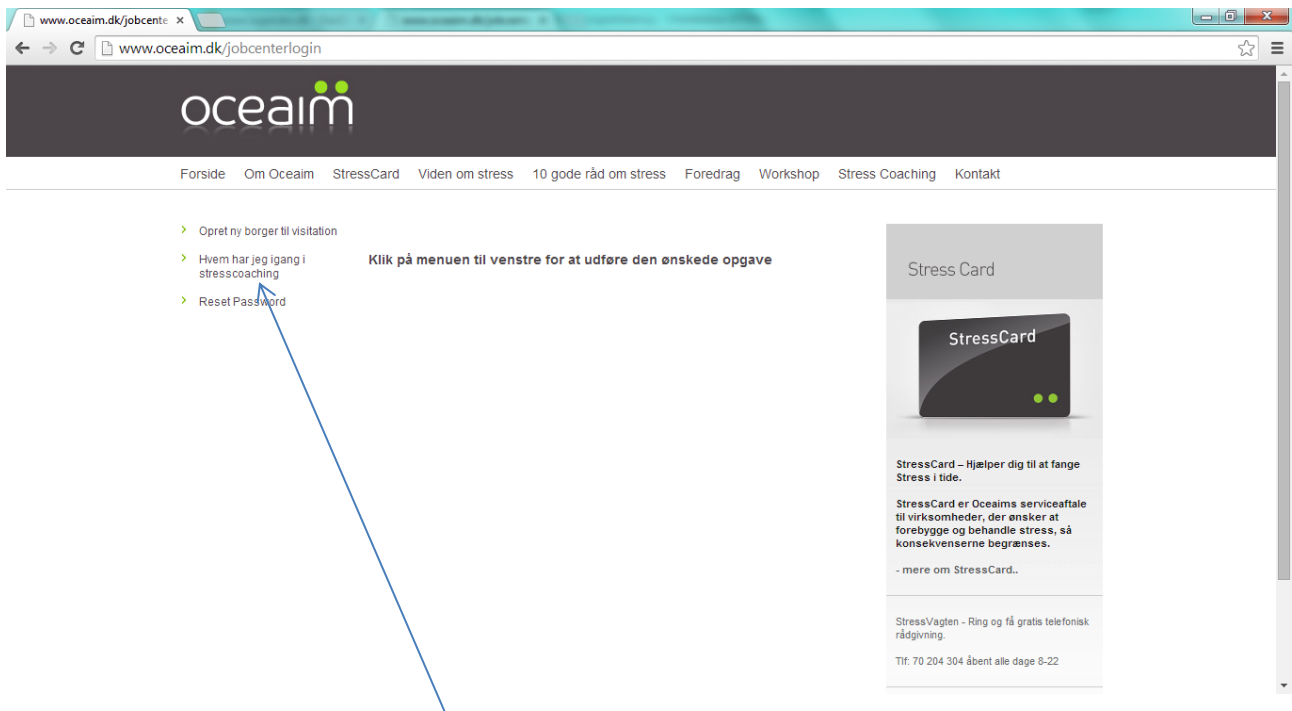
www.oceaim.dk/jobcente ×

www.oceaim.dk/jobcenterlogin

oceaim

Forside Om Oceaim StressCard Viden om stress 10 gode råd om stress Foredrag Workshop Stress Coaching Kontakt

› Opret ny borger til visitation

› Hvem har jeg igang i stresscoaching

› Reset Password

Klik på menuen til venstre for at udføre den ønskede opgave

Stress Card

StressCard

StressCard – Hjælper dig til at fange Stress i tide.

StressCard er Oceaims serviceaftale til virksomheder, der ønsker at forebygge og behandle stress, så konsekvenserne begrænses.

- mere om StressCard..

StressVagten - Ring og få gratis telefonisk rådgivning.

Tlf: 70 204 304 åbent alle dage 8-22